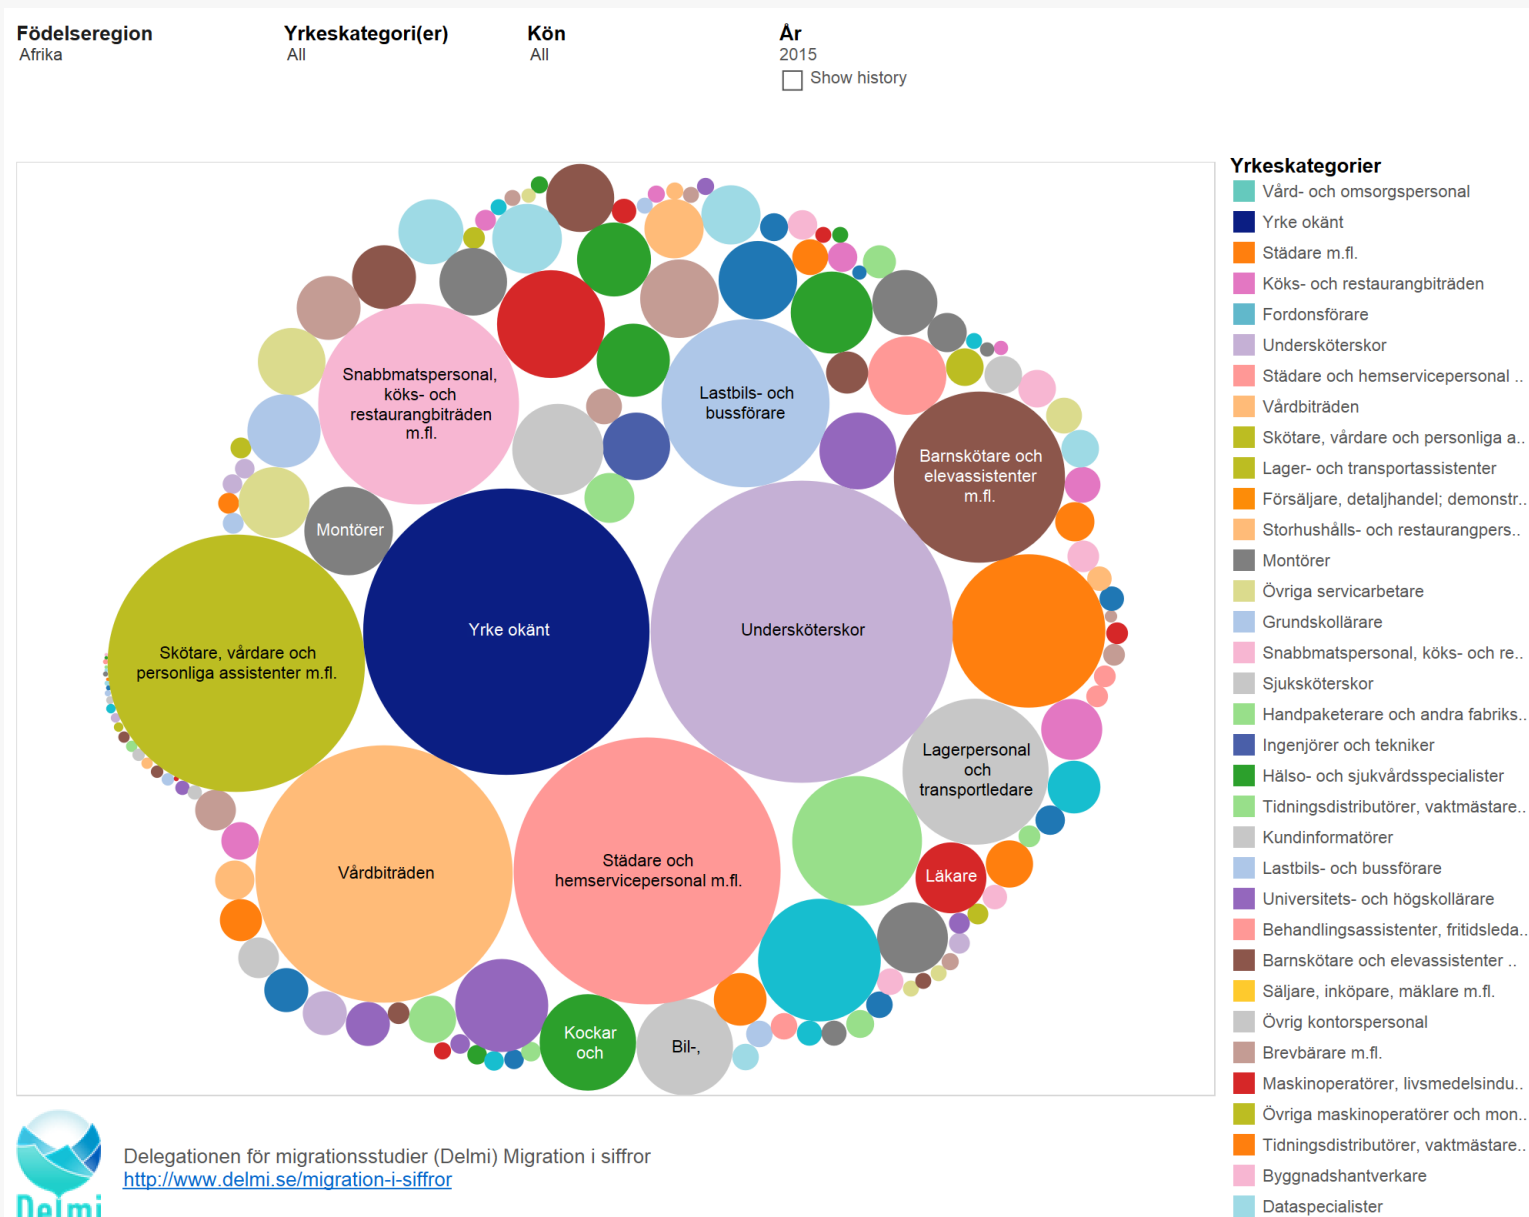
Födelseregion
Afrika

Yrkeskategori(er)
All

Kön
All

År
2015
Show history

Snabbmatspersonal, köks- och restaurangbiträden m.fl.

Lastbils- och bussförare

Barnskötare och elevassistenter m.fl.

Montörer

Yrke okänt

Undersköterskor

Skötare, vårdare och personliga assistenter m.fl.

Lagerpersonal och transportledare

Läkare

Vårdbiträden

Städare och hemservicepersonal m.fl.

Kockar och

Bil-,

Yrkeskategorier
Vård- och omsorgspersonal
Yrke okänt
Städare m.fl.
Köks- och restaurangbiträden
Fordonsförare
Undersköterskor
Städare och hemservicepersonal ..
Vårdbiträden
Skötare, vårdare och personliga a..
Lager- och transportassistenter
Försäljare, detaljhandel; demonstr..
Storhushålls- och restaurangpers..
Montörer
Övriga servicarbetare
Grundskollärare
Snabbmatspersonal, köks- och re..
Sjuksköterskor
Handpaketerare och andra fabriks..
Ingenjörer och tekniker
Hälso- och sjukvårdsspecialister
Tidningsdistributörer, vaktmästare..
Kundinformatörer
Lastbils- och bussförare
Universitets- och högskollärare
Behandlingsassistenter, fritidsleda..
Barnskötare och elevassistenter ..
Säljare, inköpare, mäklare m.fl.
Övrig kontorspersonal
Brevbärare m.fl.
Maskinoperatörer, livsmedelsindu..
Övriga maskinoperatörer och mon..
Tidningsdistributörer, vaktmästare..
Byggnadshantverkare
Dataspecialister

Delmi

Delegationen för migrationsstudier (Delmi) Migration i siffror
http://www.delmi.se/migration-i-siffror